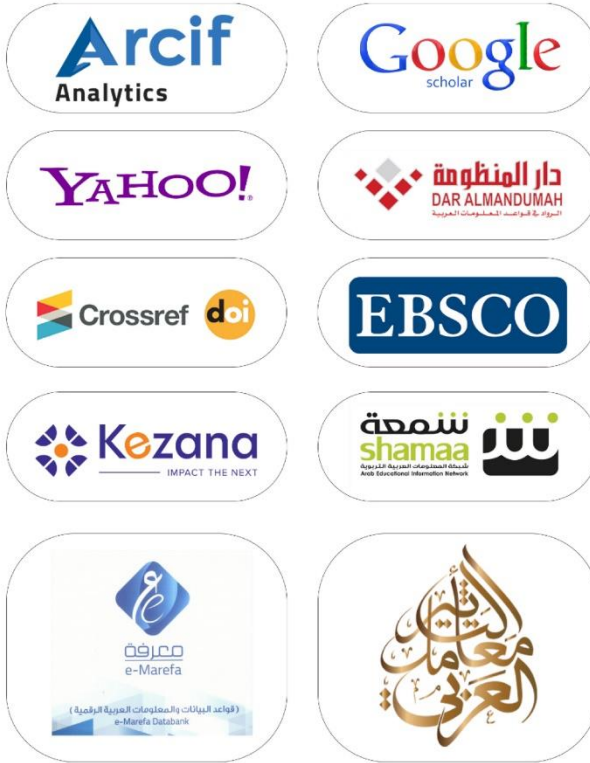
Arcif Analytics

Google scholar

YAHOO!

دار المنظومة
DAR ALMANDUMAH
الرواد في قواعد المعلومات العربية

Crossref doi

EBSCO

Kezana
IMPACT THE NEXT

شمعة
shamaa
شبكة المعلومات العربية التربوية
Arab Educational Information Network

معرفة
e-Marefa
( قواعد البيانات والمعلومات العربية الرقمية )
e-Marefa Databank

معامل التأثير العربي